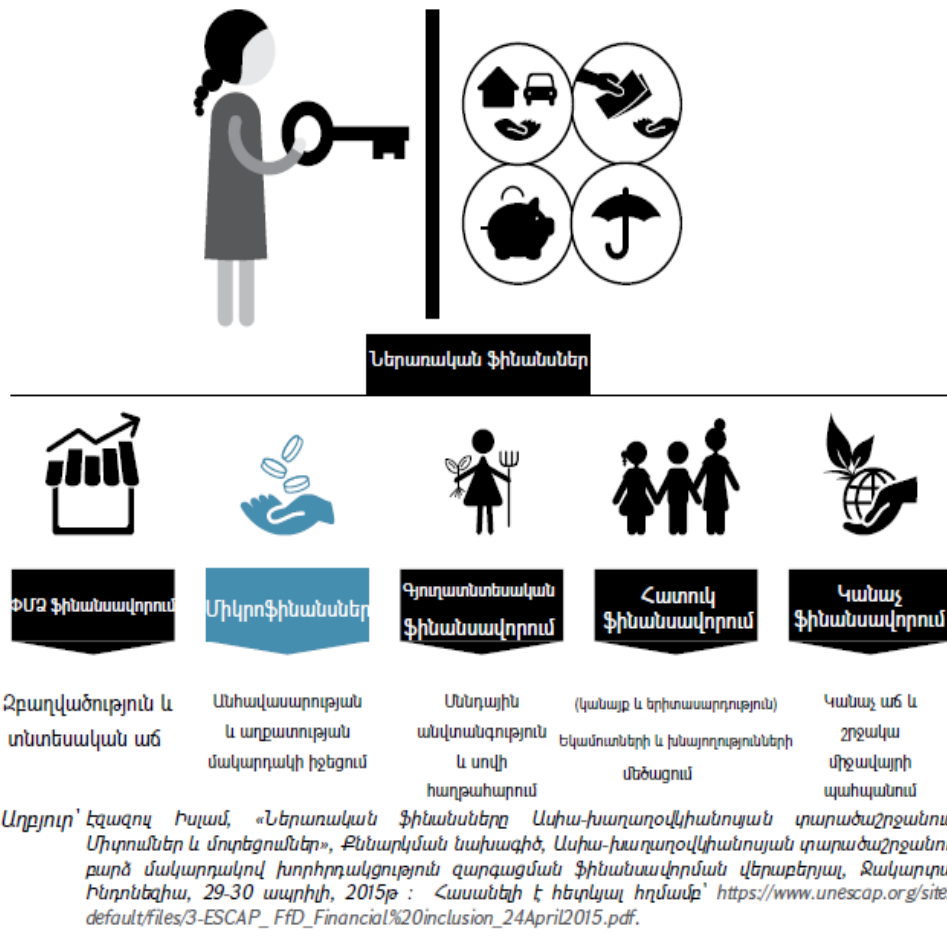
Ներառական ֆինանսներ

ՓՄՁ ֆինանսավորում

Զբաղվածություն և տնտեսական աճ

Միկրոֆինանսներ

Անհավասարության և աղքատության մակարդակի իջեցում

Գյուղատնտեսական ֆինանսավորում

Մննդային անվտանգություն և սովի հաղթահարում

Հատուկ ֆինանսավորում

(կանայք և երիտասարդություն) եկամուտների և խնայողությունների մեծացում

Կանաչ ֆինանսավորում

Կանաչ աճ և շրջակա միջավայրի պահպանում

Աղբյուր՝ Էզազուլ Իսլամ, «Ներառական ֆինանսները Ասիա-խաղաղօվկիանոսյան տարածաշրջանում. Միտումներ և մոտեցումներ», Քննարկման նախագիծ, Ասիա-խաղաղօվկիանոսյան տարածաշրջանի բարձ մակարդակով խորհրդակցություն զարգացման ֆինանսավորման վերաբերյալ, Ջակարտա, Ինդոնեզիա, 29-30 ապրիլի, 2015թ․։ Հասանելի է հետևյալ հղմամբ՝ https://www.unescap.org/sites/default/files/3-ESCAP_ FfD_Financial%20inclusion_24April2015.pdf.